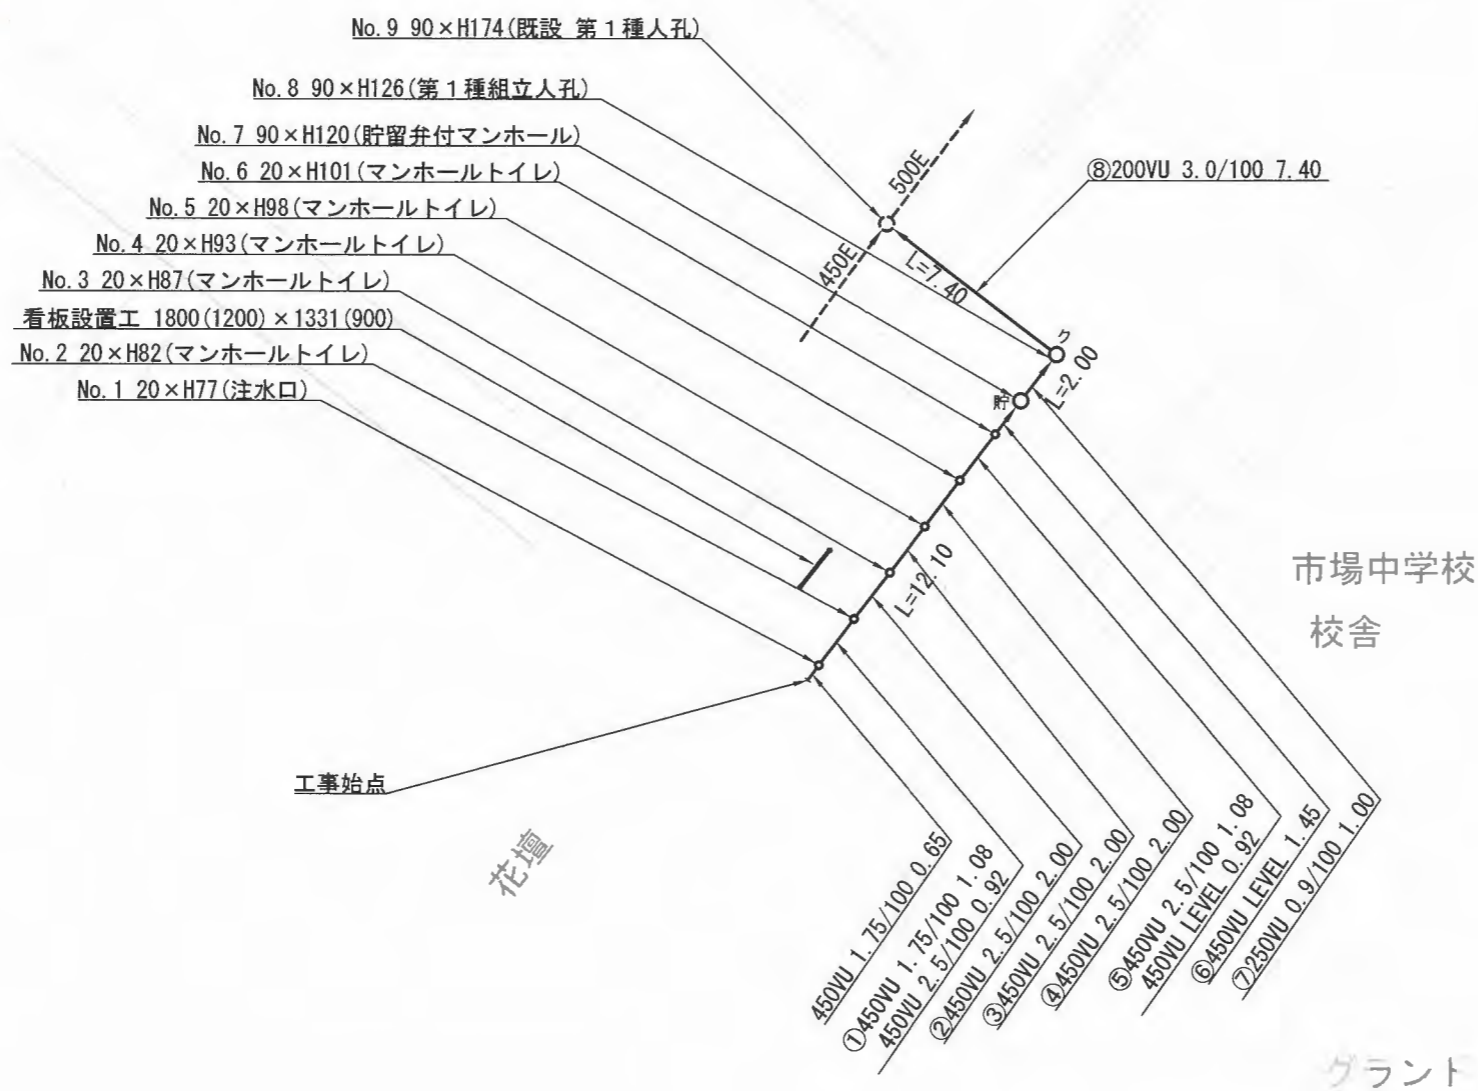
No.9 90×H174(既設 第1種人孔)

No.8 90×H126(第1種組立人孔)

No.7 90×H120(貯留弁付マンホール)

No.6 20×H101(マンホールトイレ)

No.5 20×H98(マンホールトイレ)

No.4 20×H93(マンホールトイレ)

No.3 20×H87(マンホールトイレ)

看板設置工 1800(1200)×1331(900)

No.2 20×H82(マンホールトイレ)

No.1 20×H77(注水口)

⑧200VU 3.0/100 7.40

500E

450E

L=7.40

L=2.00

貯

L=12.10

市場中学校

校舎

工事始点

花壇

450VU 1.75/100 0.65

①450VU 1.75/100 1.08
450VU 2.5/100 0.92

②450VU 2.5/100 2.00

③450VU 2.5/100 2.00

④450VU 2.5/100 2.00

⑤450VU 2.5/100 1.08
450VU LEVEL 0.92

⑥450VU LEVEL 1.45

⑦250VU 0.9/100 1.00

グラント